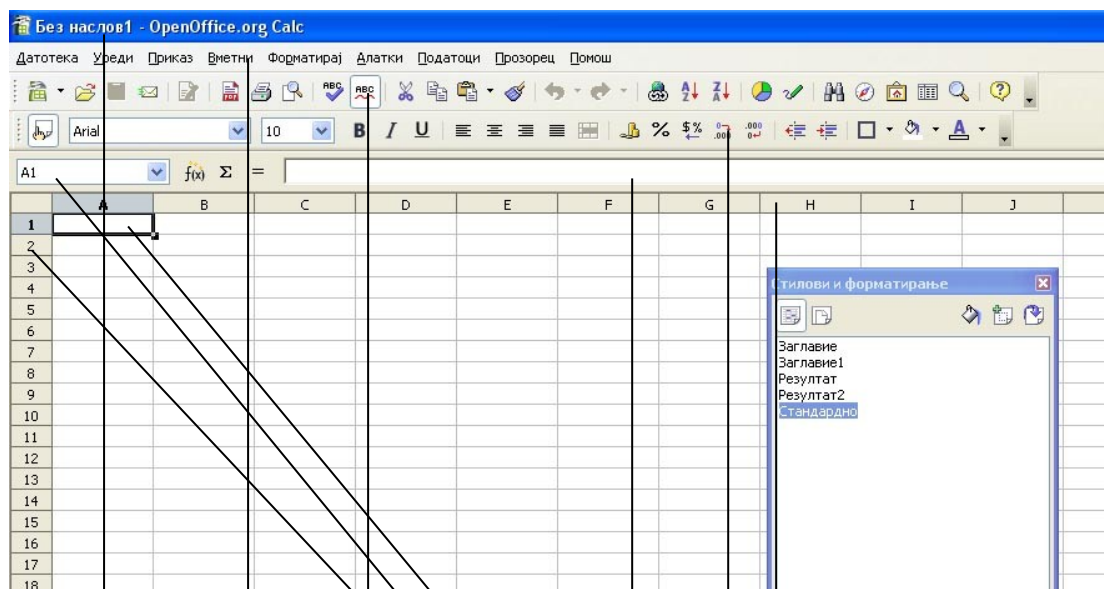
Без наслов1 - OpenOffice.org Calc

Датотека Уреди Приказ Вметни Форматирај Алатки Податоци Прозорец Помош

Arial 10 B I U % $%

A1 $f(x)$ Σ =

| | A | B | C | D | E | F | G | H | I | J |
|---|---|---|---|---|---|---|---|---|---|---|
| 1 | | | | | | | | | | |
| 2 | | | | | | | | | | |
| 3 | | | | | | | | | | |
| 4 | | | | | | | | | | |
| 5 | | | | | | | | | | |
| 6 | | | | | | | | | | |
| 7 | | | | | | | | | | |
| 8 | | | | | | | | | | |
| 9 | | | | | | | | | | |
| 10 | | | | | | | | | | |
| 11 | | | | | | | | | | |
| 12 | | | | | | | | | | |
| 13 | | | | | | | | | | |
| 14 | | | | | | | | | | |
| 15 | | | | | | | | | | |
| 16 | | | | | | | | | | |
| 17 | | | | | | | | | | |
| 18 | | | | | | | | | | |

Стилови и форматирање

Заглавие
Заглавие1
Резултат
Резултат2
Стандардно